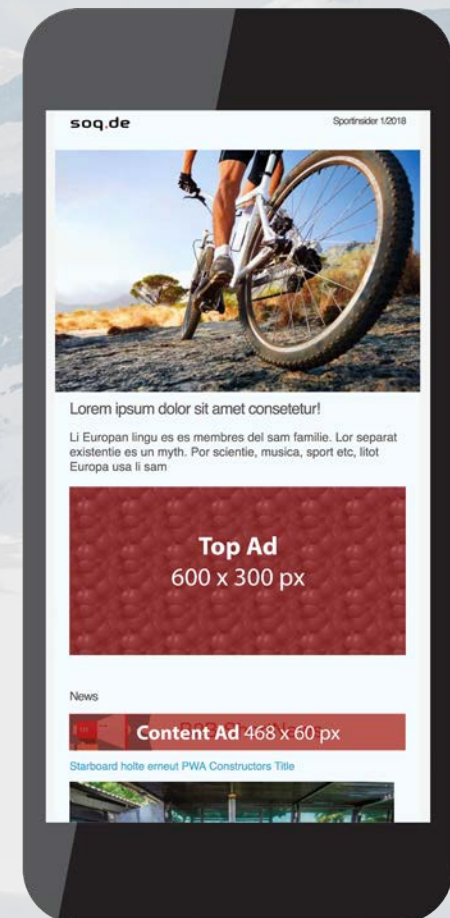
soq.de

Sportinsider 1/2018

Lorem ipsum dolor sit amet consetetur!

Li Europan lingu es es membres del sam familie. Lor separat existentie es un myth. Por scientie, musica, sport etc, litot Europa usa li sam

Top Ad
600 x 300 px

News

Content Ad 468 x 60 px

Starboard holte erneut PWA Constructors Title